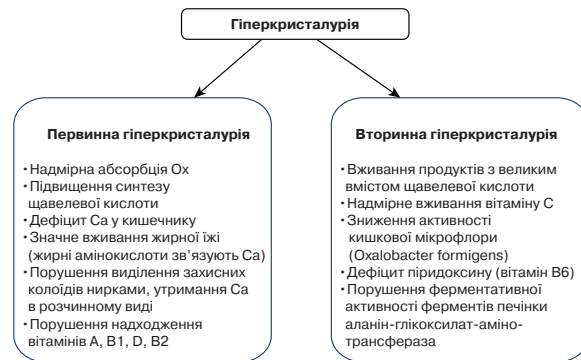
Гіперкристалурія

Первинна гіперкристалурія

• Надмірна абсорбція Ox
• Підвищення синтезу щавелевої кислоти
• Дефіцит Са у кишечнику
• Значне вживання жирної їжі (жирні амінокислоти зв'язують Са)
• Порушення виділення захисних колоїдів нирками, утримання Са в розчинному виді
• Порушення надходження вітамінів А, В1, D, В2

Вторинна гіперкристалурія

• Вживання продуктів з великим вмістом щавелевої кислоти
• Надмірне вживання вітаміну С
• Зниження активності кишкової мікрофлори (Oxalobacter formigens)
• Дефіцит піридоксину (вітамін В6)
• Порушення ферментативної активності ферментів печінки аланін-глікоксилат-аміно-трансфераза